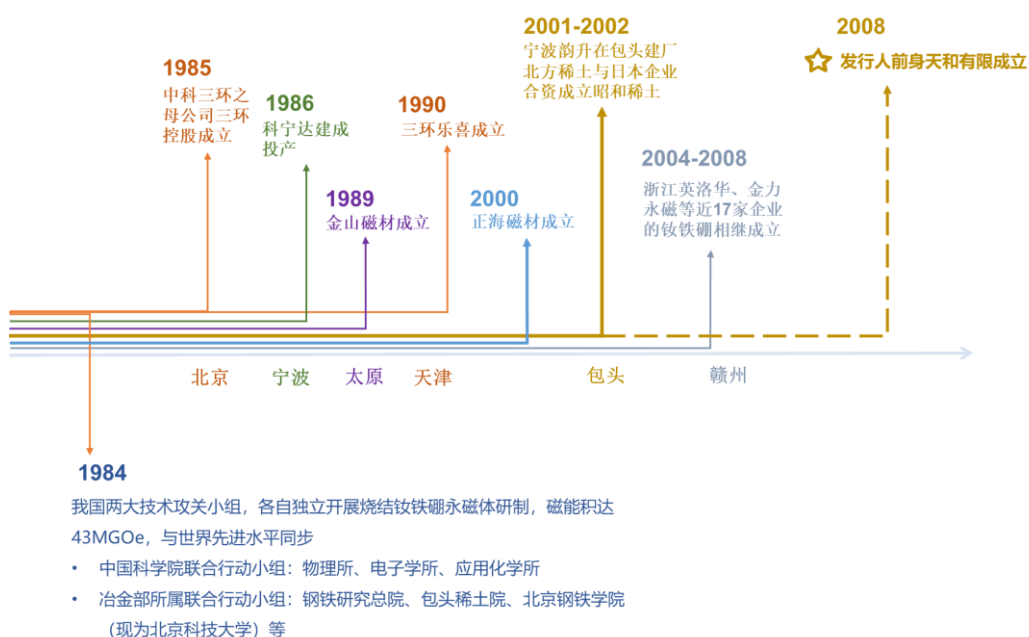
1985
中科三环之母公司三环控股成立

1986
科宁达建成投产

1989
金山磁材成立

1990
三环乐喜成立

2000
正海磁材成立

2001-2002
宁波韵升在包头建厂
北方稀土与日本企业合资成立昭和稀土

2004-2008
浙江英洛华、金力永磁等近17家企业的钕铁硼相继成立

2008
发行人前身天和有限成立

北京 宁波 太原 天津 包头 赣州

1984
我国两大技术攻关小组，各自独立开展烧结钕铁硼永磁体研制，磁能积达43MGOe，与世界先进水平同步

• 中国科学院联合行动小组：物理所、电子学所、应用化学所

• 冶金部所属联合行动小组：钢铁研究总院、包头稀土院、北京钢铁学院（现为北京科技大学）等